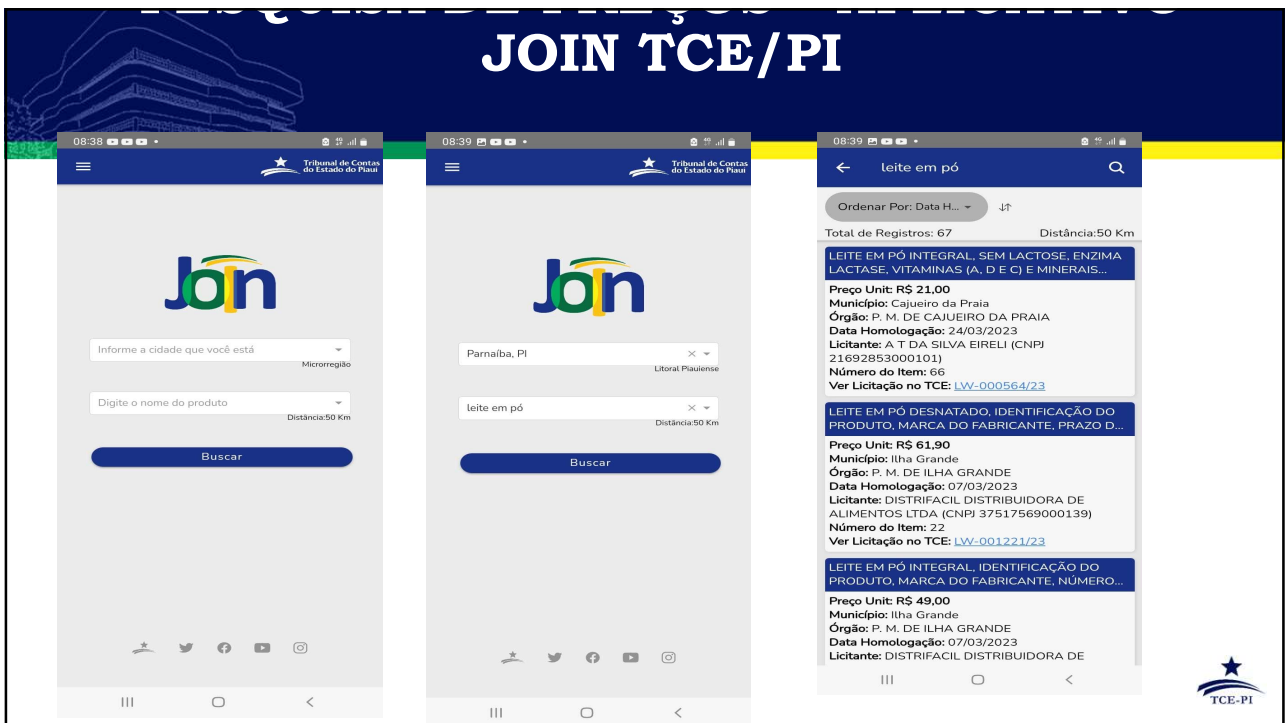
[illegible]
JOIN TCE/PI

08:38

Tribunal de Contas do Estado do Piauí

JOIN

Informe a cidade que você está
Microrregião

Digite o nome do produto
Distância:50 Km

Buscar

|||

08:39

Tribunal de Contas do Estado do Piauí

JOIN

Parnaíba, PI
Litoral Piauiense

leite em pó
Distância:50 Km

Buscar

|||

08:39

leite em pó

Ordenar Por: Data H...

Total de Registros: 67
Distância:50 Km

LEITE EM PÓ INTEGRAL, SEM LACTOSE, ENZIMA LACTASE, VITAMINAS (A, D E C) E MINERAIS...
**Preço Unit:** R$ 21,00
**Município:** Cajueiro da Praia
**Órgão:** P. M. DE CAJUEIRO DA PRAIA
**Data Homologação:** 24/03/2023
**Licitante:** A T DA SILVA EIRELI (CNPJ 21692853000101)
**Número do Item:** 66
**Ver Licitação no TCE:** LW-000564/23

LEITE EM PÓ DESNATADO, IDENTIFICAÇÃO DO PRODUTO, MARCA DO FABRICANTE, PRAZO D...
**Preço Unit:** R$ 61,90
**Município:** Ilha Grande
**Órgão:** P. M. DE ILHA GRANDE
**Data Homologação:** 07/03/2023
**Licitante:** DISTRIFACIL DISTRIBUIDORA DE ALIMENTOS LTDA (CNPJ 37517569000139)
**Número do Item:** 22
**Ver Licitação no TCE:** LW-001221/23

LEITE EM PÓ INTEGRAL, IDENTIFICAÇÃO DO PRODUTO, MARCA DO FABRICANTE, NÚMERO...
**Preço Unit:** R$ 49,00
**Município:** Ilha Grande
**Órgão:** P. M. DE ILHA GRANDE
**Data Homologação:** 07/03/2023
**Licitante:** DISTRIFACIL DISTRIBUIDORA DE

|||

TCE-PI